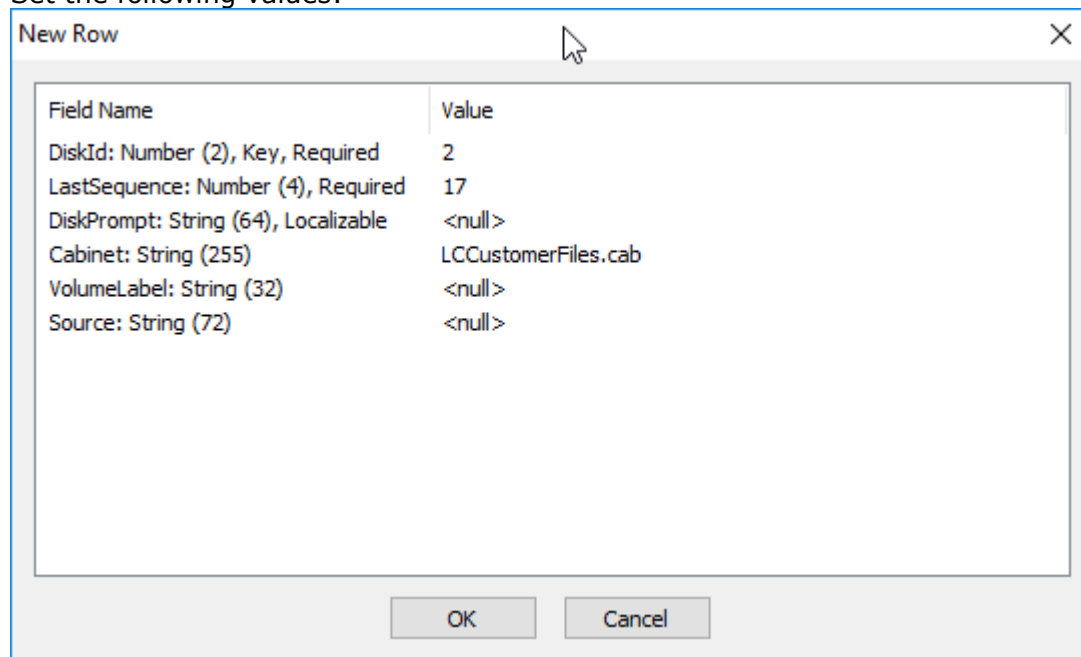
Set the following values:

New Row

×

| Field Name | Value |
|---|---|
| DiskId: Number (2), Key, Required | 2 |
| LastSequence: Number (4), Required | 17 |
| DiskPrompt: String (64), Localizable | <null> |
| Cabinet: String (255) | LCCustomerFiles.cab |
| VolumeLabel: String (32) | <null> |
| Source: String (72) | <null> |

OK

Cancel